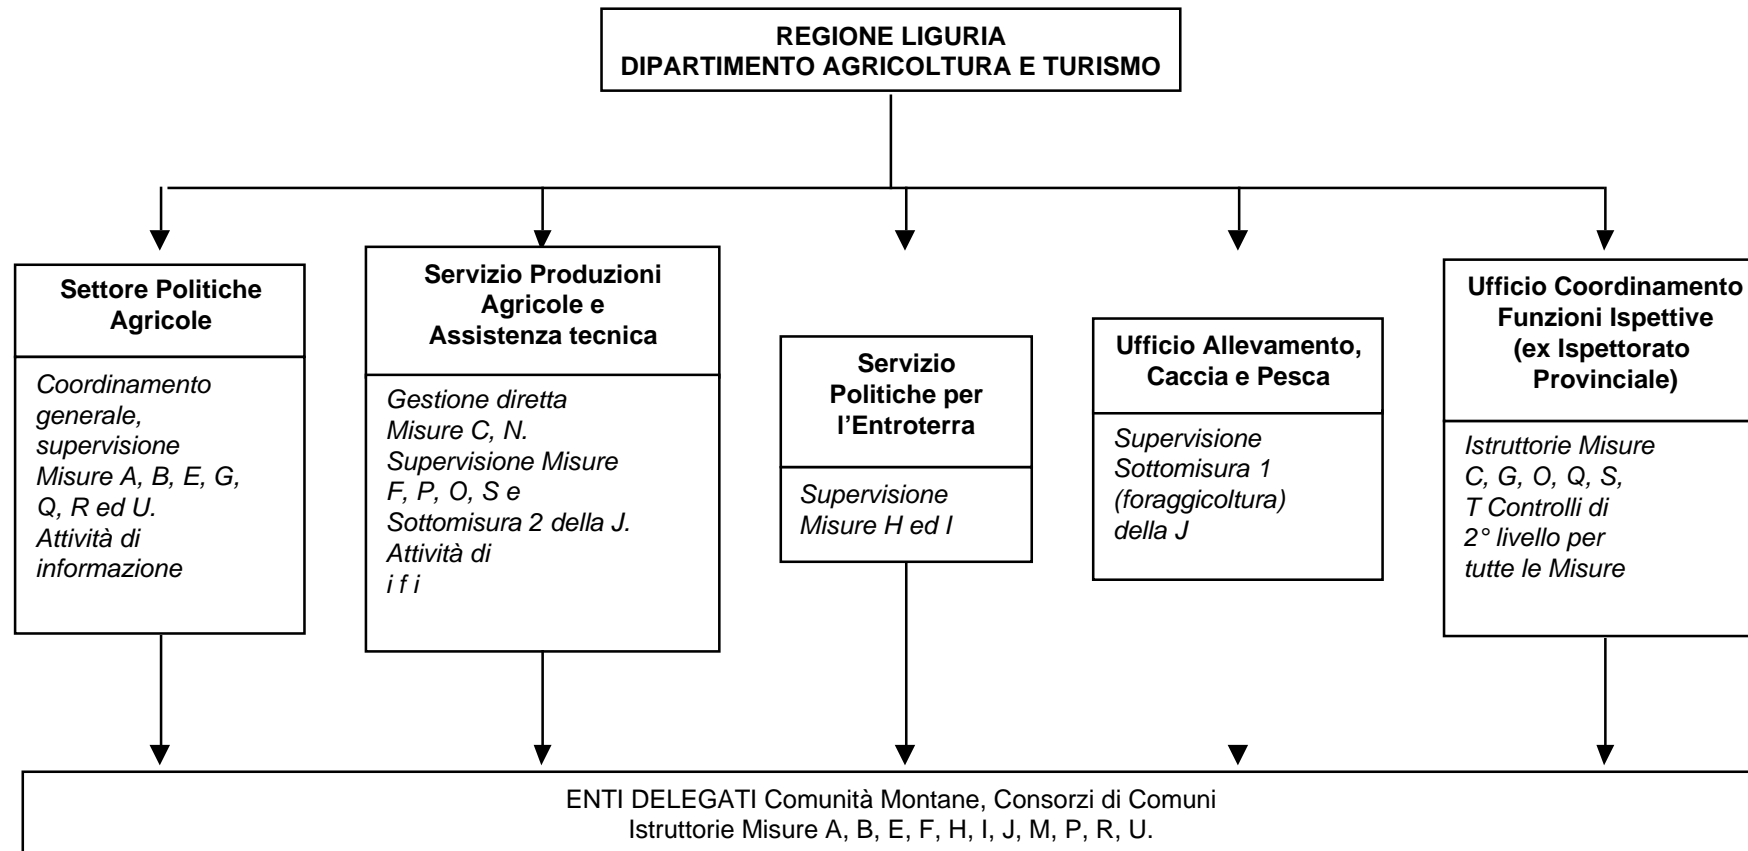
REGIONE LIGURIA
DIPARTIMENTO AGRICOLTURA E TURISMO

Settore Politiche Agricole

Coordinamento generale, supervisione Misure A, B, E, G, Q, R ed U. Attività di informazione

Servizio Produzioni Agricole e Assistenza tecnica

Gestione diretta Misure C, N. Supervisione Misure F, P, O, S e Sottomisura 2 della J. Attività di i f i

Servizio Politiche per l'Entroterra

Supervisione Misure H ed I

Ufficio Allevamento, Caccia e Pesca

Supervisione Sottomisura 1 (foraggicoltura) della J

Ufficio Coordinamento Funzioni Ispettive (ex Ispettorato Provinciale)

Istruttorie Misure C, G, O, Q, S, T Controlli di 2° livello per tutte le Misure

ENTI DELEGATI Comunità Montane, Consorzi di Comuni
Istruttorie Misure A, B, E, F, H, I, J, M, P, R, U.